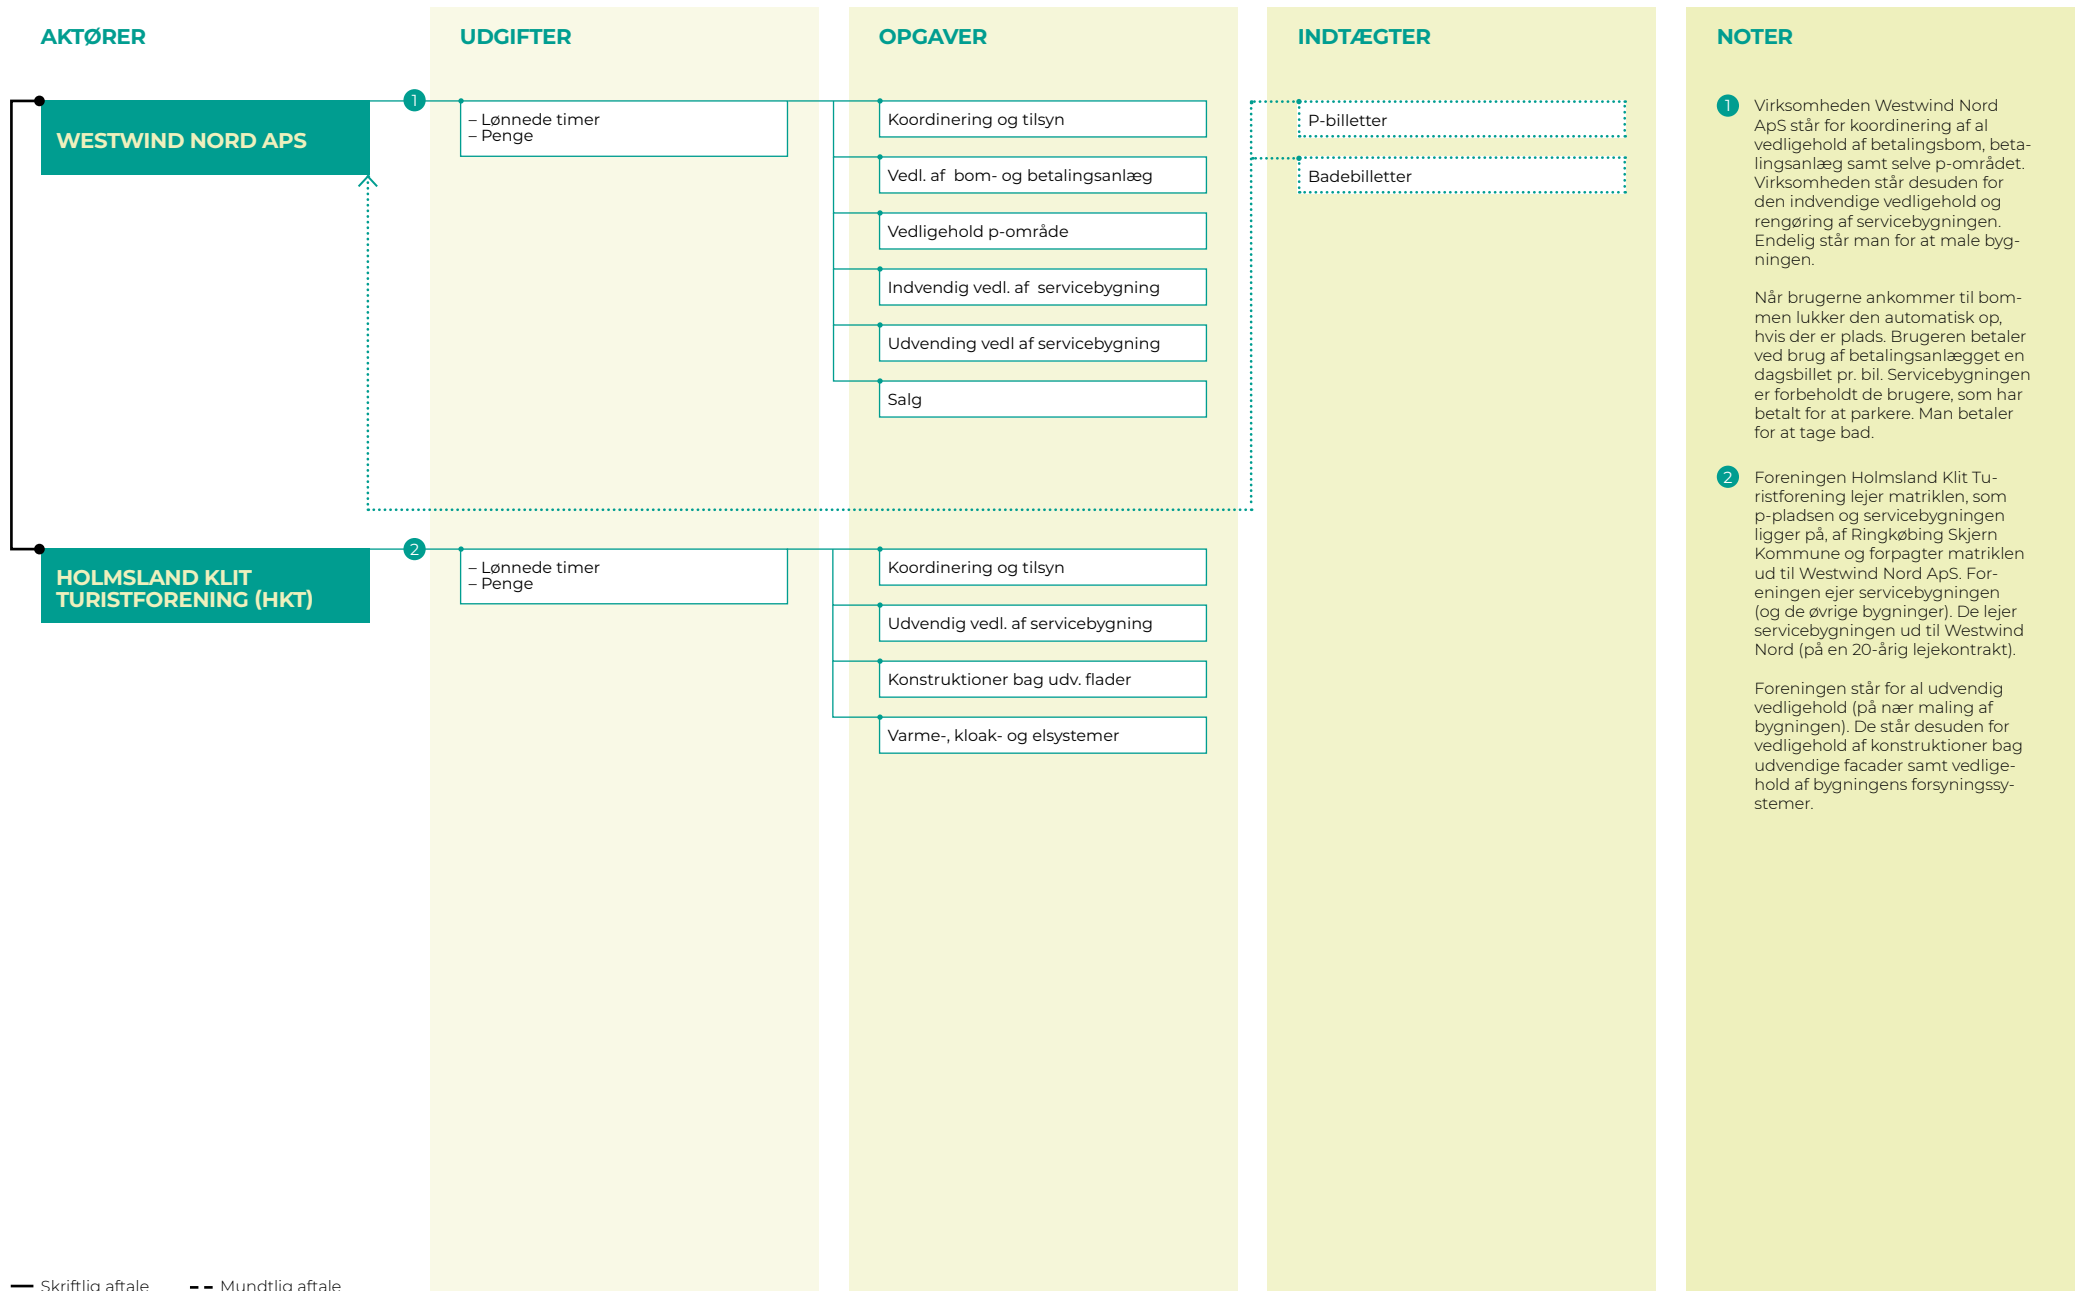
AKTØRER

UDGIFTER

OPGAVER

INDTÆGTER

NOTER

WESTWIND NORD APS

1

– Lønnede timer
– Penge

Koordinering og tilsyn

Vedl. af bom- og betalingsanlæg

Vedligehold p-område

Indvendig vedl. af servicebygning

Udvending vedl af servicebygning

Salg

P-billetter

Badebilletter

HOLMSLAND KLIT TURISTFORENING (HKT)

2

– Lønnede timer
– Penge

Koordinering og tilsyn

Udvendig vedl. af servicebygning

Konstruktioner bag udv. flader

Varme-, kloak- og elsystemer

1 Virksomheden Westwind Nord ApS står for koordinering af al vedligehold af betalingsbom, betalingsanlæg samt selve p-området. Virksomheden står desuden for den indvendige vedligehold og rengøring af servicebygningen. Endelig står man for at male bygningen.

Når brugerne ankommer til bommen lukker den automatisk op, hvis der er plads. Brugeren betaler ved brug af betalingsanlægget en dagsbillet pr. bil. Servicebygningen er forbeholdt de brugere, som har betalt for at parkere. Man betaler for at tage bad.

2 Foreningen Holmsland Klit Turistforening lejer matriklen, som p-pladsen og servicebygningen ligger på, af Ringkøbing Skjern Kommune og forpagter matriklen ud til Westwind Nord ApS. Foreningen ejer servicebygningen (og de øvrige bygninger). De lejer servicebygningen ud til Westwind Nord (på en 20-årig lejekontrakt).

Foreningen står for al udvendig vedligehold (på nær maling af bygningen). De står desuden for vedligehold af konstruktioner bag udvendige facader samt vedligehold af bygningens forsyningssystemer.

Skriftlig aftale   Mundtlig aftale